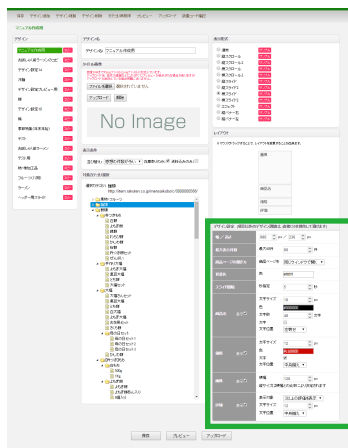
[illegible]

マニュアルの作成

デザイン

マニュアルの作成

デザイン名

デザイン名 マニュアル作成用

タイトル画像

ファイルを選択 選択されていません

アップロード 削除

No Image

表示設定

レイアウト

デザイン設定

保存 プレビュー アップロード